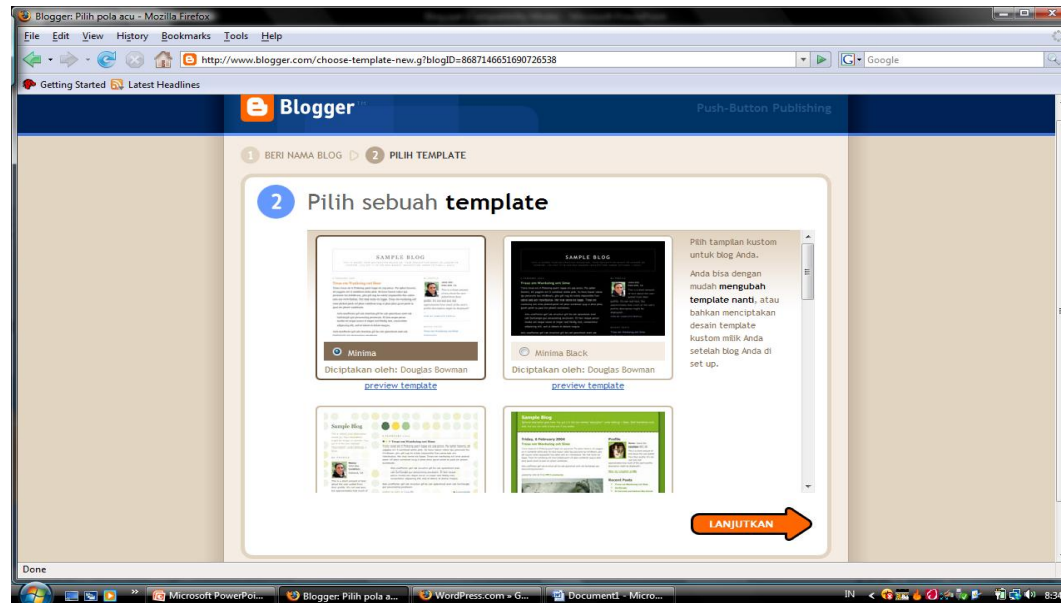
Blogger: Pilih pola acu - Mozilla Firefox

File Edit View History Bookmarks Tools Help

http://www.blogger.com/choose-template-new.g?blogID=8687146651690726538

Google

Getting Started Latest Headlines

Blogger

Push-Button Publishing

1 BERI NAMA BLOG 2 PILIH TEMPLATE

2 Pilih sebuah **template**

SAMPLE BLOG

Minima

Diciptakan oleh: Douglas Bowman

preview template

SAMPLE BLOG

Minima Black

Diciptakan oleh: Douglas Bowman

preview template

Sample Blog

Sample Blog

Pilih tampilan kustom untuk blog Anda.

Anda bisa dengan mudah **mengubah template nanti**, atau bahkan menciptakan desain template kustom milik Anda setelah blog Anda di set up.

LANJUTKAN

Done

Microsoft PowerPoi... Blogger: Pilih pola a... WordPress.com » G... Document1 - Micro...

IN 8:34